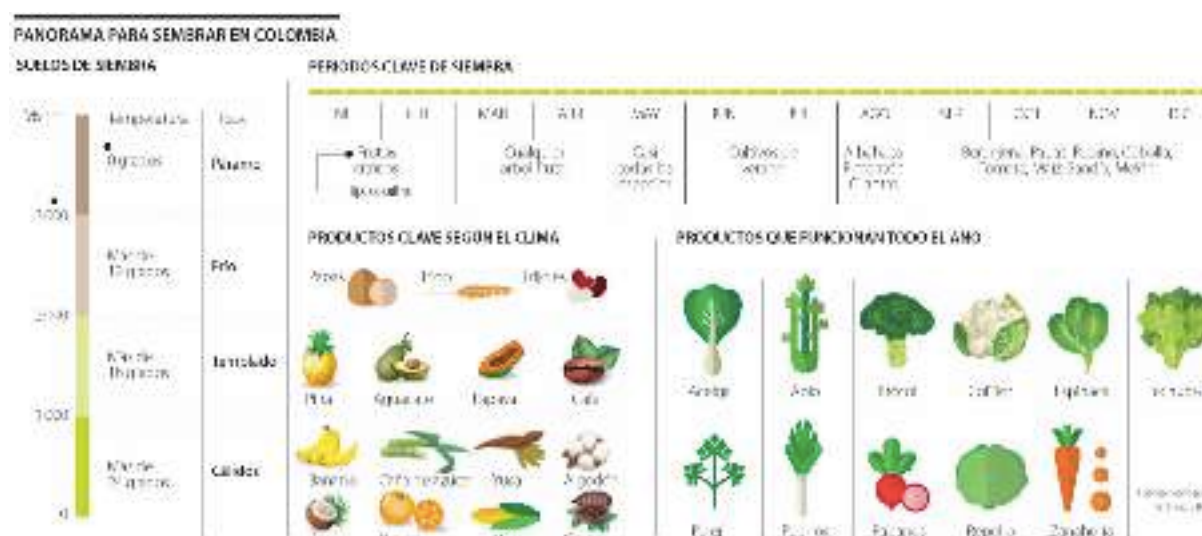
PANORAMA PARA SEMBRAR EN COLOMBIA

SUELOS DE SIEMBRA

| Mts | Temperatura | Piso |
|---|---|---|
| | 8 grados | Páramo |
| 3.000 | Más de 12 grados | Frío |
| 2.000 | Más de 18 grados | Templado |
| 1.000 | Más de 24 grados | Cálido |
| 0 | | |

PERIODOS CLAVE DE SIEMBRA

ENE | FEB | MAR | ABR | MAY | JUN | JUL | AGO | SEP | OCT | NOV | DIC

Frutas típicas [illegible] | Cualquier árbol frutal | Casi todas las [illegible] | Cultivos de verano | Alcachofa, Brócoli, Cilantro | Berenjena, Pepino, Pimentón, Cebolla, Tomate, Yuca, Zanahoria, Melón

PRODUCTOS CLAVE SEGÚN EL CLIMA

Papas | Trigo | Fríjoles

Piña | Aguacate | Papaya | Café

Banano | Caña panelera | Yuca | Algodón

PRODUCTOS QUE FUNCIONAN TODO EL AÑO

Acelga | Apio | Brócoli | Coliflor | Espinaca | Lechuga

Perejil | Puerro | Rábano | Repollo | Zanahoria

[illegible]